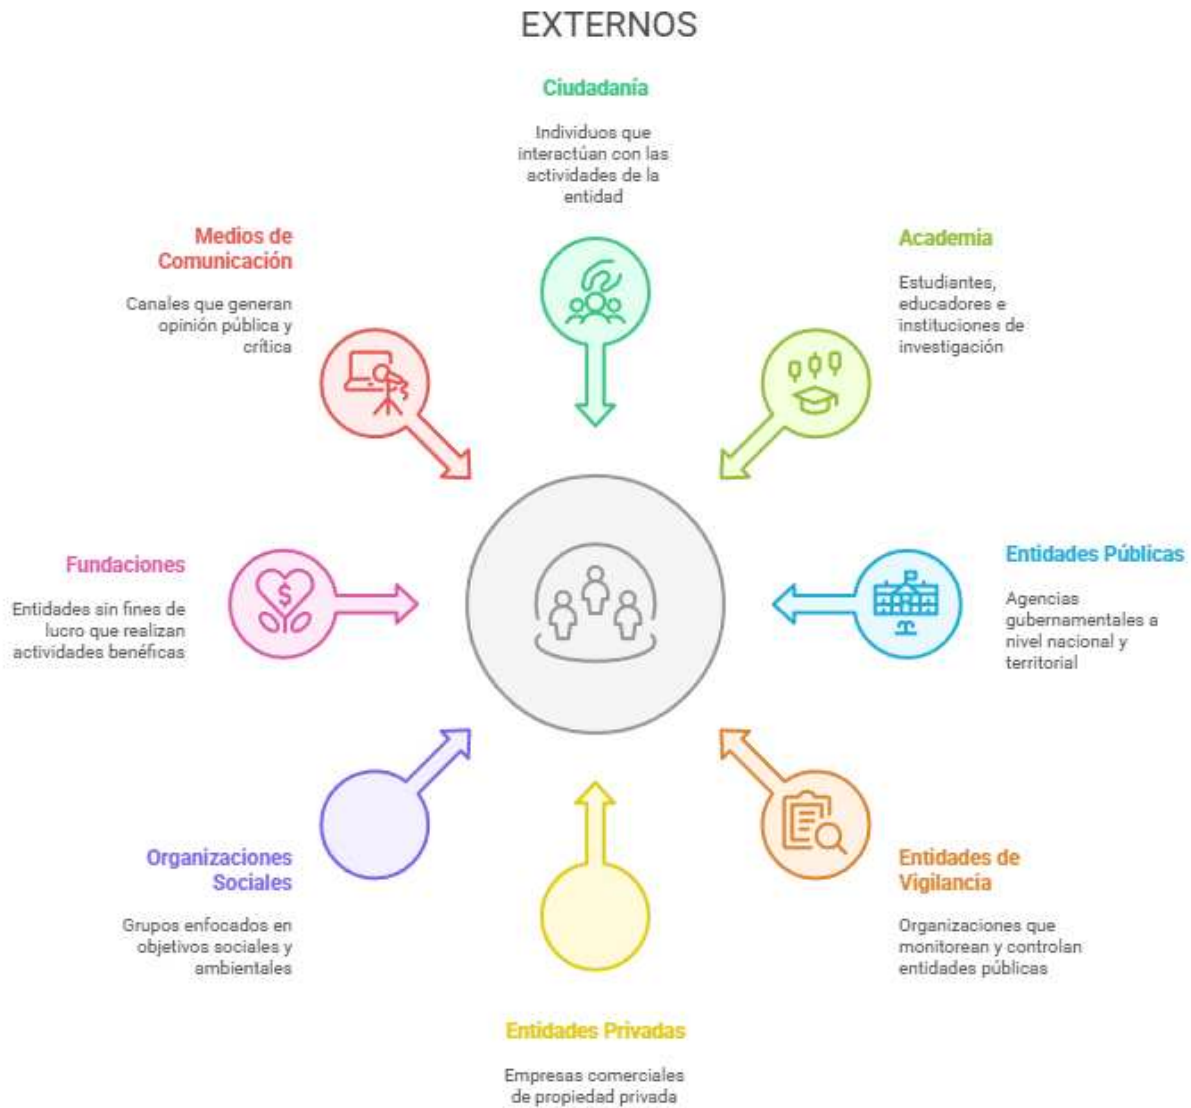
EXTERNOS

Ciudadanía

Individuos que interactúan con las actividades de la entidad

Academia

Estudiantes, educadores e instituciones de investigación

Medios de Comunicación

Canales que generan opinión pública y crítica

Fundaciones

Entidades sin fines de lucro que realizan actividades benéficas

Entidades Públicas

Agencias gubernamentales a nivel nacional y territorial

Organizaciones Sociales

Grupos enfocados en objetivos sociales y ambientales

Entidades de Vigilancia

Organizaciones que monitorean y controlan entidades públicas

Entidades Privadas

Empresas comerciales de propiedad privada